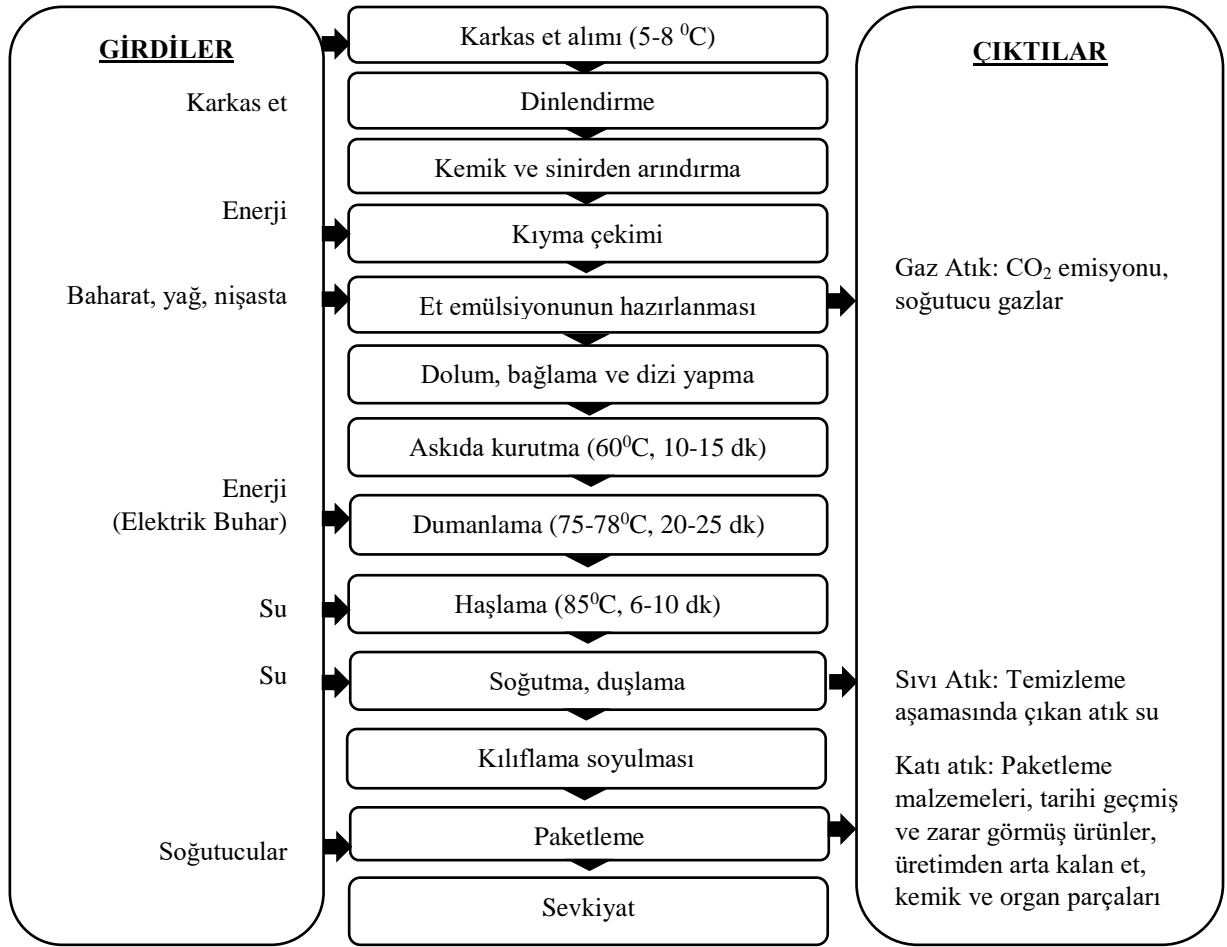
GİRDİLER

Karkas et

Enerji

Baharat, yağ, nişasta

Enerji (Elektrik Buhar)

Su

Su

Soğutucular

Karkas et alımı (5-8 $^0$C)

Dinlendirme

Kemik ve sinirden arındırma

Kıyma çekimi

Et emülsiyonunun hazırlanması

Dolum, bağlama ve dizi yapma

Askıda kurutma (60$^0$C, 10-15 dk)

Dumanlama (75-78$^0$C, 20-25 dk)

Haşlama (85$^0$C, 6-10 dk)

Soğutma, duşlama

Kılıflama soyulması

Paketleme

Sevkiyat

ÇIKTILAR

Gaz Atık: $CO_2$ emisyonu, soğutucu gazlar

Sıvı Atık: Temizleme aşamasında çıkan atık su

Katı atık: Paketleme malzemeleri, tarihi geçmiş ve zarar görmüş ürünler, üretimden arta kalan et, kemik ve organ parçaları